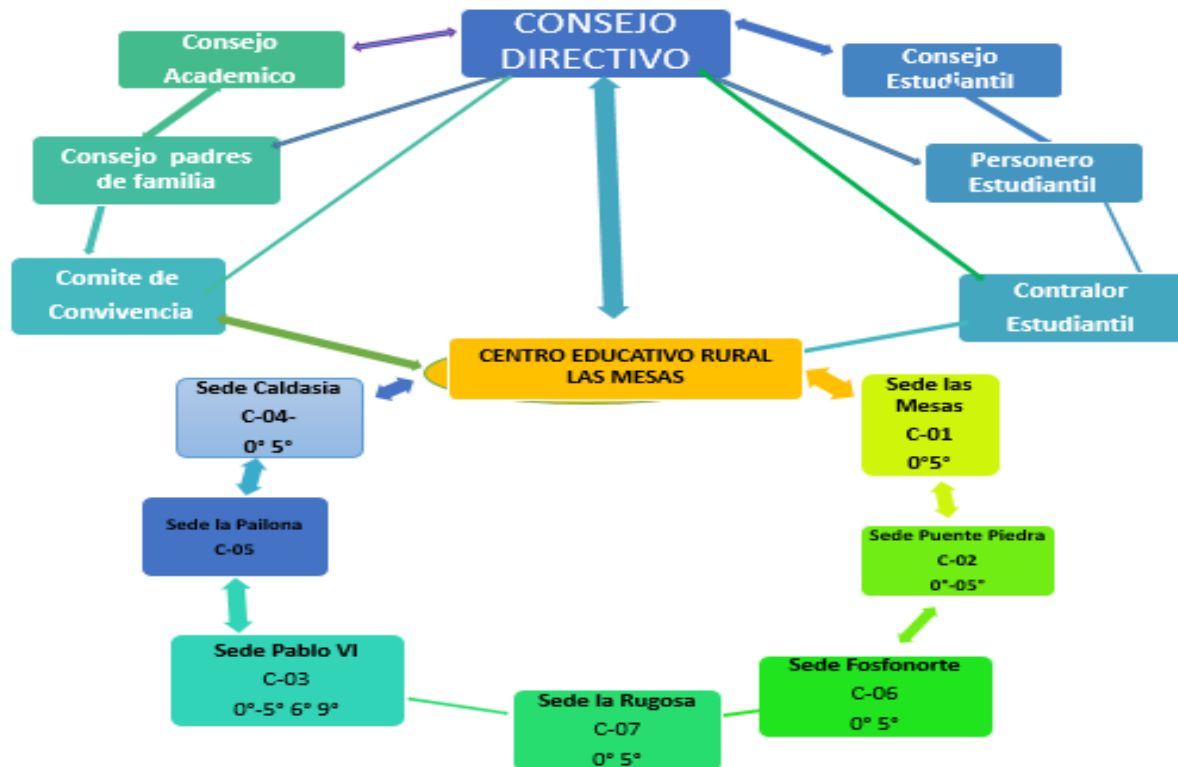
CONSEJO DIRECTIVO

Consejo Academico

Consejo Estudiantil

Consejo padres de familia

Personero Estudiantil

Comite de Convivencia

Contralor Estudiantil

CENTRO EDUCATIVO RURAL LAS MESAS

Sede Caldasia
C-04-
0° 5°

Sede las Mesas
C-01
0°5°

Sede la Pailona
C-05

Sede Puente Piedra
C-02
0°-05°

Sede Pablo VI
C-03
0°-5° 6° 9°

Sede Fosfonorte
C-06
0° 5°

Sede la Rugosa
C-07
0° 5°